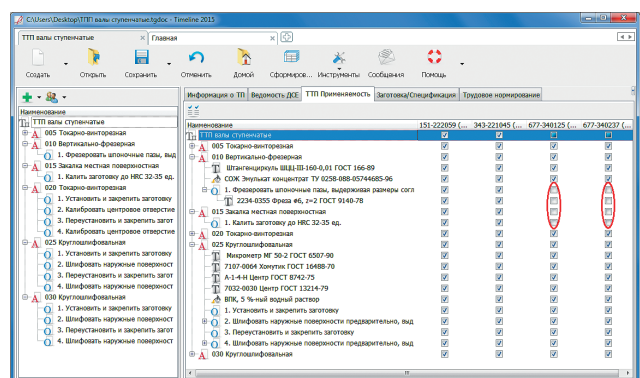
C:\Users\Desktop\ТТП валы ступенчатые.tgdoc - Timeline 2015

ТТП валы ступенчатые | Главная

Создать | Открыть | Сохранить | Отменить | Домой | Сформиров... | Инструменты | Сообщения | Помощь

Наименование
ТТП валы ступенчатые
005 Токарно-винторезная
010 Вертикально-фрезерная
1. Фрезеровать шпоночные пазы, выд
015 Закалка местная поверхностная
1. Калить заготовку до HRC 32-35 ед.
020 Токарно-винторезная
1. Установить и закрепить заготовку
2. Калибровать центровое отверстие
3. Переустановить и закрепить загот
4. Калибровать центровое отверстие
025 Круглошлифовальная
1. Установить и закрепить заготовку
2. Шлифовать наружные поверхност
3. Переустановить и закрепить загот
4. Шлифовать наружные поверхност
030 Круглошлифовальная
1. Установить и закрепить заготовку
2. Шлифовать наружные поверхност
3. Переустановить и закрепить загот
4. Шлифовать наружные поверхност

Информация о ТП | Ведомость ДСЕ | ТТП Применяемость | Заготовка/Спецификация | Трудовое нормирование

| Наименование | 151-222059 ( | 343-221045 ( | 677-340125 ( | 677-340127 ( |
|---|---|---|---|---|
| ТТП валы ступенчатые | ☑ | ☑ | ☑ | ☑ |
| 005 Токарно-винторезная | ☑ | ☑ | ☑ | ☑ |
| 010 Вертикально-фрезерная | ☑ | ☑ | ☑ | ☑ |
| Штангенциркуль ШЦ-III-160-0,01 ГОСТ 166-89 | ☑ | ☑ | ☑ | ☑ |
| СОЖ Эмульсол концентрат ТУ 0258-088-05744685-96 | ☑ | ☑ | ☑ | ☑ |
| 1. Фрезеровать шпоночные пазы, выдерживая размеры согл | ☑ | ☑ | ☐ | ☐ |
| 2234-0355 Фреза #6, z=2 ГОСТ 9140-78 | ☑ | ☑ | ☐ | ☐ |
| 015 Закалка местная поверхностная | ☑ | ☑ | ☐ | ☐ |
| 1. Калить заготовку до HRC 32-35 ед. | ☑ | ☑ | ☐ | ☐ |
| 020 Токарно-винторезная | ☑ | ☑ | ☑ | ☑ |
| 025 Круглошлифовальная | ☑ | ☑ | ☑ | ☑ |
| Микрометр МГ 50-2 ГОСТ 6507-90 | ☑ | ☑ | ☑ | ☑ |
| 7107-0064 Хомутик ГОСТ 16488-70 | ☑ | ☑ | ☑ | ☑ |
| А-1-4-Н Центр ГОСТ 8742-75 | ☑ | ☑ | ☑ | ☑ |
| 7032-0030 Центр ГОСТ 13214-79 | ☑ | ☑ | ☑ | ☑ |
| ВПК, 5 %-ный водный раствор | ☑ | ☑ | ☑ | ☑ |
| 1. Установить и закрепить заготовку | ☑ | ☑ | ☑ | ☑ |
| 2. Шлифовать наружные поверхности предварительно, выд | ☑ | ☑ | ☑ | ☑ |
| 3. Переустановить и закрепить заготовку | ☑ | ☑ | ☑ | ☑ |
| 4. Шлифовать наружные поверхности предварительно, выд | ☑ | ☑ | ☑ | ☑ |
| 030 Круглошлифовальная | ☑ | ☑ | ☑ | ☑ |